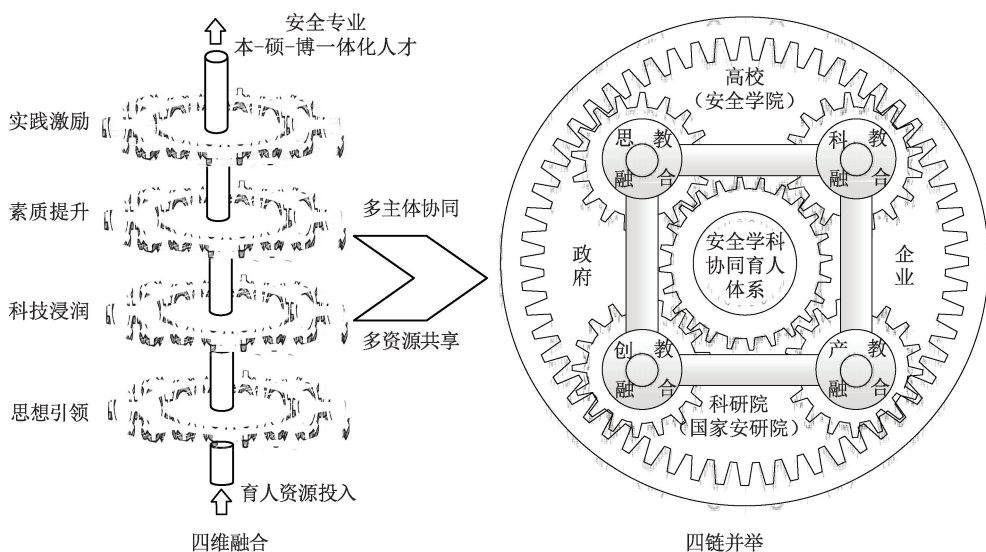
安全专业
本-硕-博一体化人才

实践激励

素质提升

科技浸润

思想引领

育人资源投入

四维融合

多主体协同

多资源共享

高校
（安全学院）

思教
融合

科教
融合

政府

安全学科
协同育人
体系

企业

创教
融合

产教
融合

科研院
（国家安研院）

四链并举